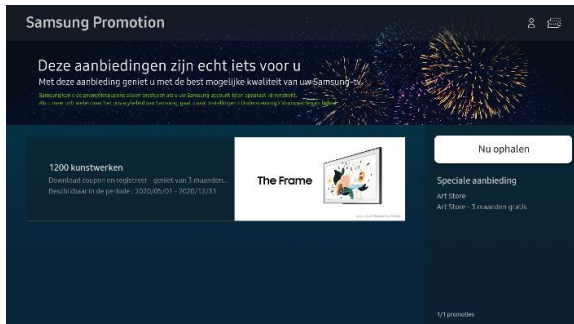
Samsung Promotion

Deze aanbiedingen zijn echt iets voor u
Met deze aanbieding geniet u met de best mogelijke kwaliteit van uw Samsung-tv.
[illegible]
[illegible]

1200 kunstwerken
Download coupon en registreer - geniet van 3 maanden...
Beschikbaar in de periode : 2020/05/01 - 2020/12/31

The Frame

Nu ophalen

Speciale aanbieding
Art Store
Art Store - 3 maanden gratis

1/1 promoties